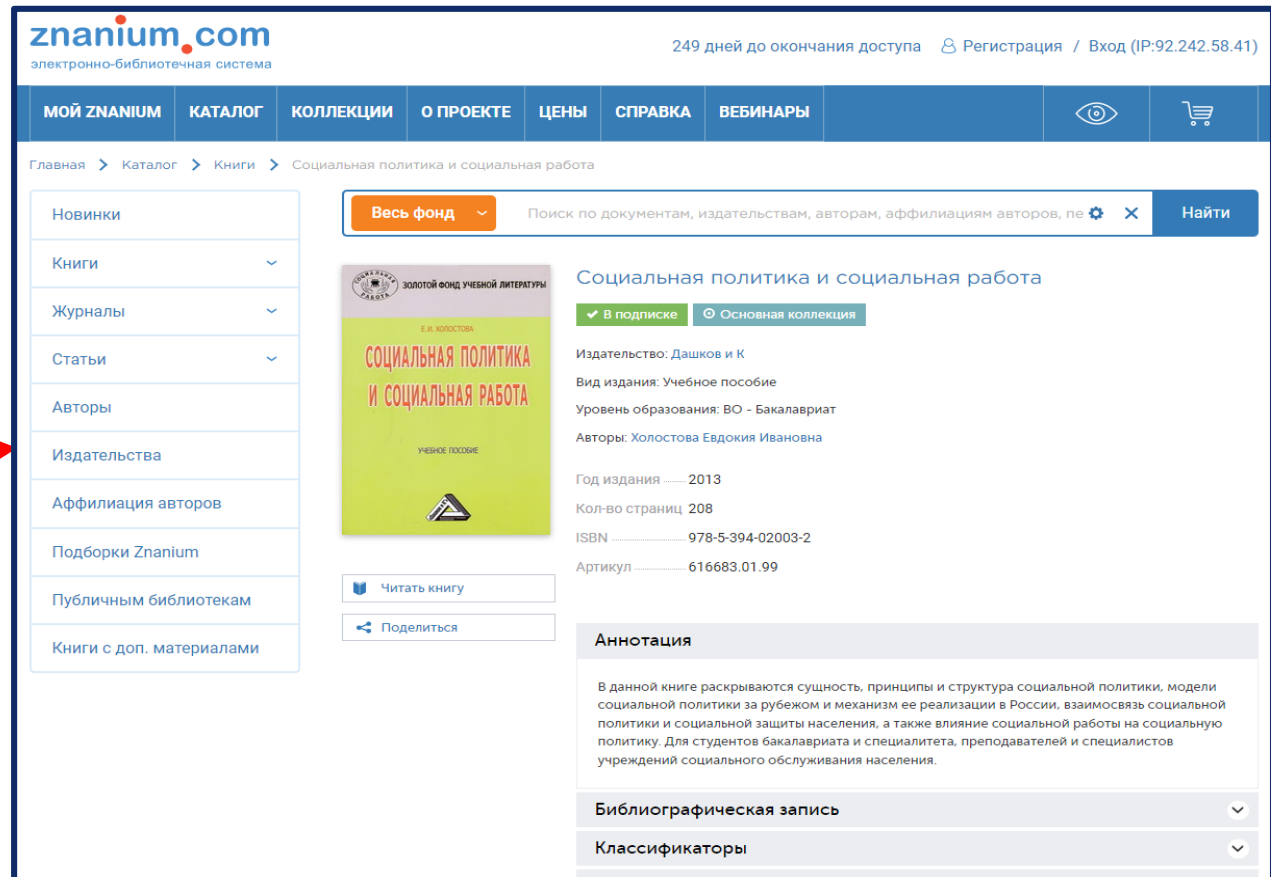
znanium.com
электронно-библиотечная система

249 дней до окончания доступа Регистрация / Вход (IP:92.242.58.41)

МОЙ ZNANIUM КАТАЛОГ КОЛЛЕКЦИИ О ПРОЕКТЕ ЦЕНЫ СПРАВКА ВЕБИНАРЫ

Главная > Каталог > Книги > Социальная политика и социальная работа

Новинки
Книги
Журналы
Статьи
Авторы
Издательства
Аффилиация авторов
Подборки Znanium
Публичным библиотекам
Книги с доп. материалами

Весь фонд
Поиск по документам, издательствам, авторам, аффилиациям авторов, пе
Найти

ЗОЛОТОЙ ФОНД УЧЕБНОЙ ЛИТЕРАТУРЫ
Е.И. ХОЛОСТОВА
СОЦИАЛЬНАЯ ПОЛИТИКА И СОЦИАЛЬНАЯ РАБОТА
УЧЕБНОЕ ПОСОБИЕ

Социальная политика и социальная работа
В подписке
Основная коллекция
Издательство: Дашков и К
Вид издания: Учебное пособие
Уровень образования: ВО - Бакалавриат
Авторы: Холостова Евдокия Ивановна

Год издания 2013
Кол-во страниц 208
ISBN 978-5-394-02003-2
Артикул 616683.01.99

Читать книгу
Поделиться

Аннотация
В данной книге раскрываются сущность, принципы и структура социальной политики, модели социальной политики за рубежом и механизм ее реализации в России, взаимосвязь социальной политики и социальной защиты населения, а также влияние социальной работы на социальную политику. Для студентов бакалавриата и специалитета, преподавателей и специалистов учреждений социального обслуживания населения.

Библиографическая запись
Классификаторы